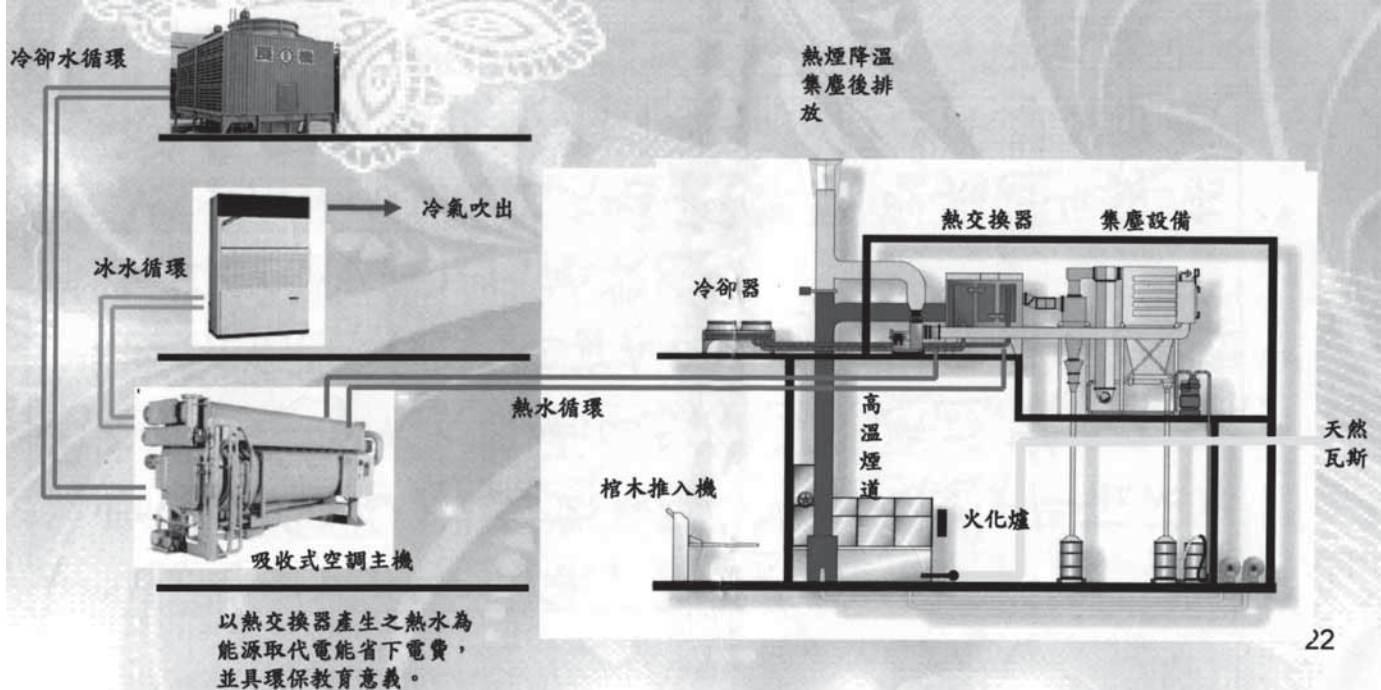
冷卻水循環

熱煙降溫集塵後排放

冷氣吹出

熱交換器

集塵設備

冰水循環

冷卻器

熱水循環

高溫煙道

天然瓦斯

棺木推入機

火化爐

吸收式空調主機

以熱交換器產生之熱水為能源取代電能省下電費，並具環保教育意義。

22